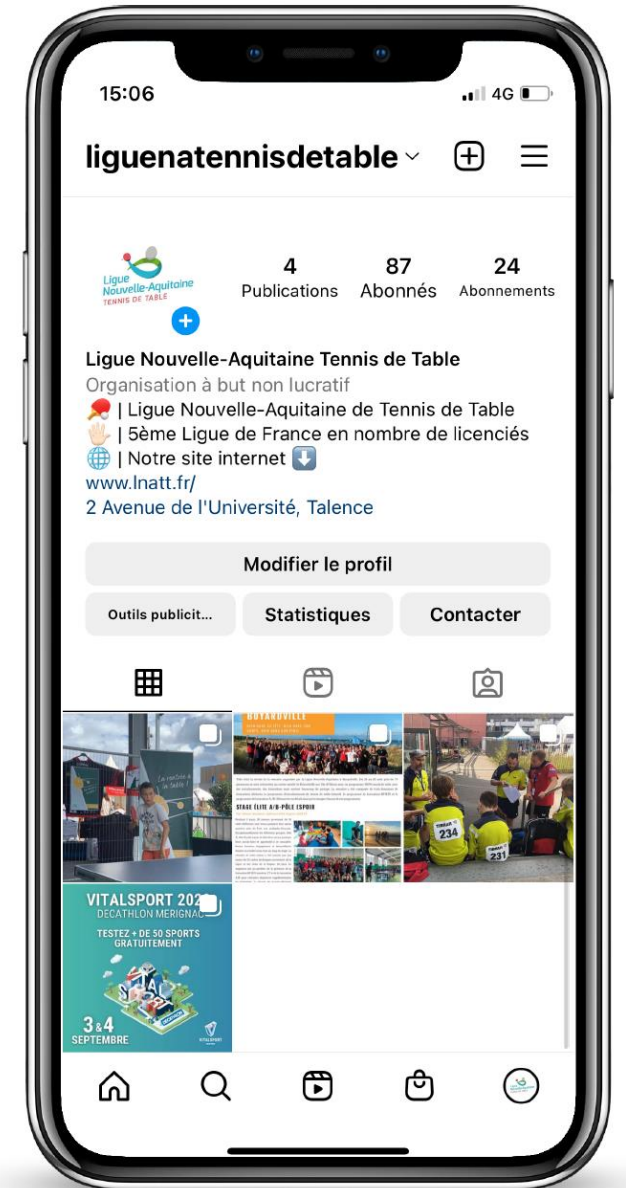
15:06

4G

liguenatennisdetable

Ligue Nouvelle-Aquitaine TENNIS DE TABLE

4 Publications

87 Abonnés

24 Abonnements

Ligue Nouvelle-Aquitaine Tennis de Table

Organisation à but non lucratif

🏓 | Ligue Nouvelle-Aquitaine de Tennis de Table

🖐🏻 | 5ème Ligue de France en nombre de licenciés

🌐 | Notre site internet ⬇️

www.lnatt.fr/

2 Avenue de l'Université, Talence

Modifier le profil

Outils publicit...

Statistiques

Contacter

La raquette à la table !

BOYARDVILLE

STAGE ÉLITE A/B-PÔLE ESPOIR

234

231

VITALSPORT 202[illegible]

DECATHLON MERIGNAC

TESTEZ + DE 50 SPORTS GRATUITEMENT

3&4 SEPTEMBRE

VITALSPORT